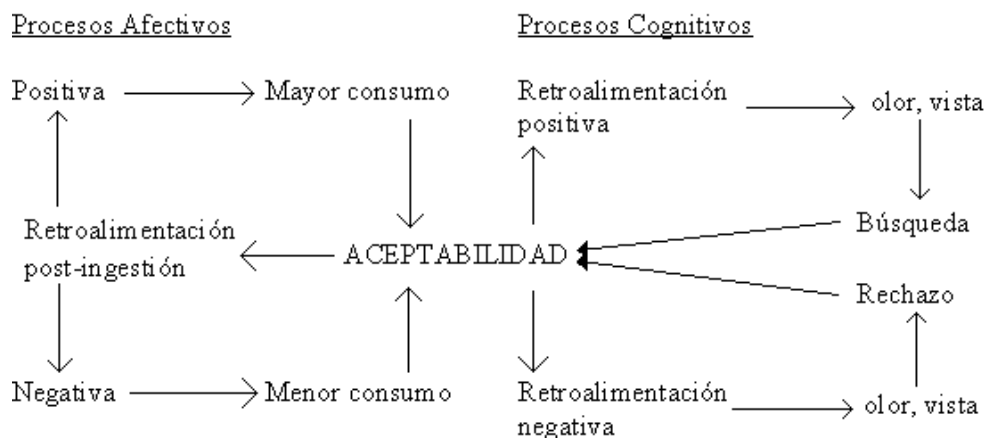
Procesos Afectivos

Procesos Cognitivos

Positiva

Mayor consumo

Retroalimentación positiva

olor, vista

Retroalimentación post-ingestión

ACEPTABILIDAD

Búsqueda

Rechazo

Negativa

Menor consumo

Retroalimentación negativa

olor, vista